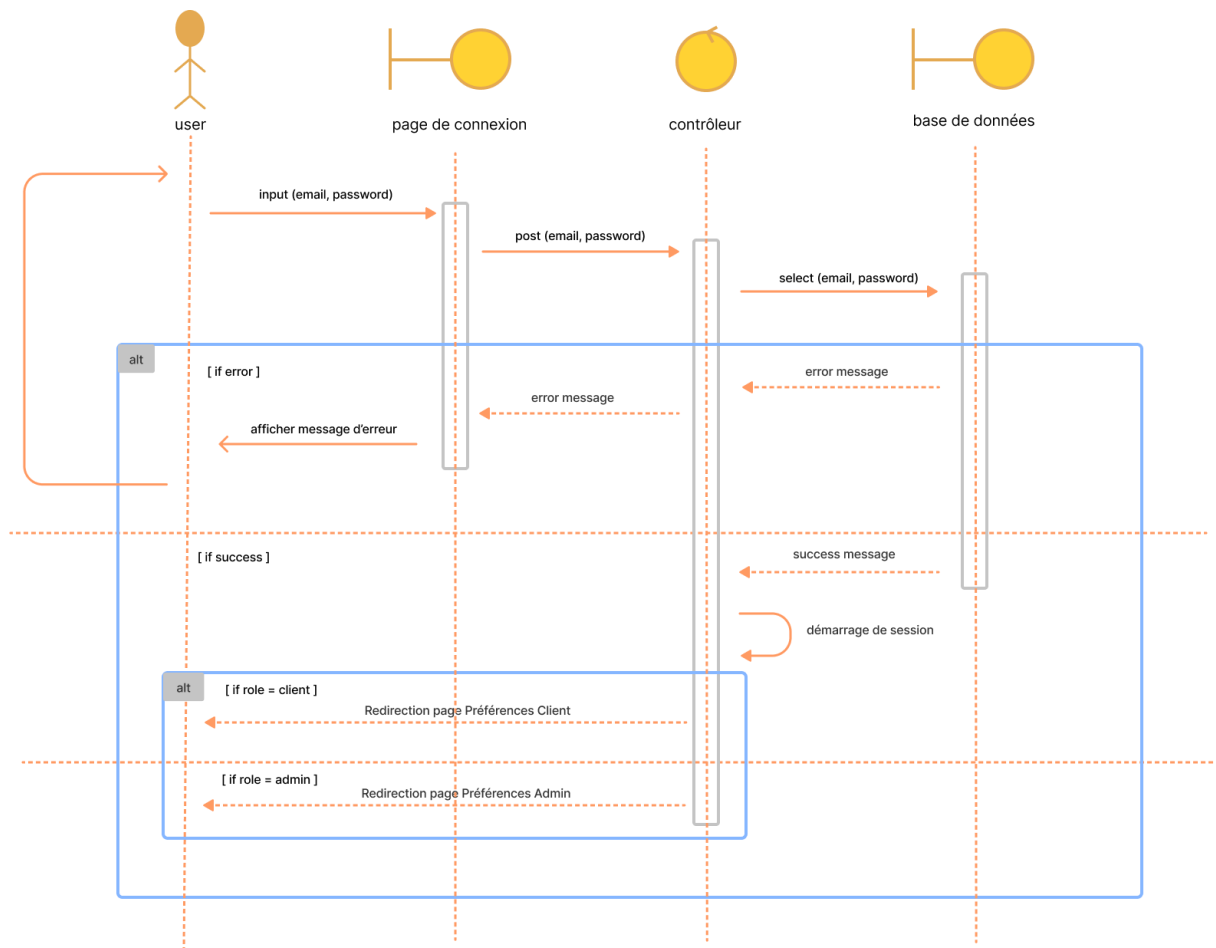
user

page de connexion

contrôleur

base de données

input (email, password)

post (email, password)

select (email, password)

alt

[ if error ]

error message

error message

afficher message d’erreur

[ if success ]

success message

démarrage de session

alt

[ if role = client ]

Redirection page Préférences Client

[ if role = admin ]

Redirection page Préférences Admin